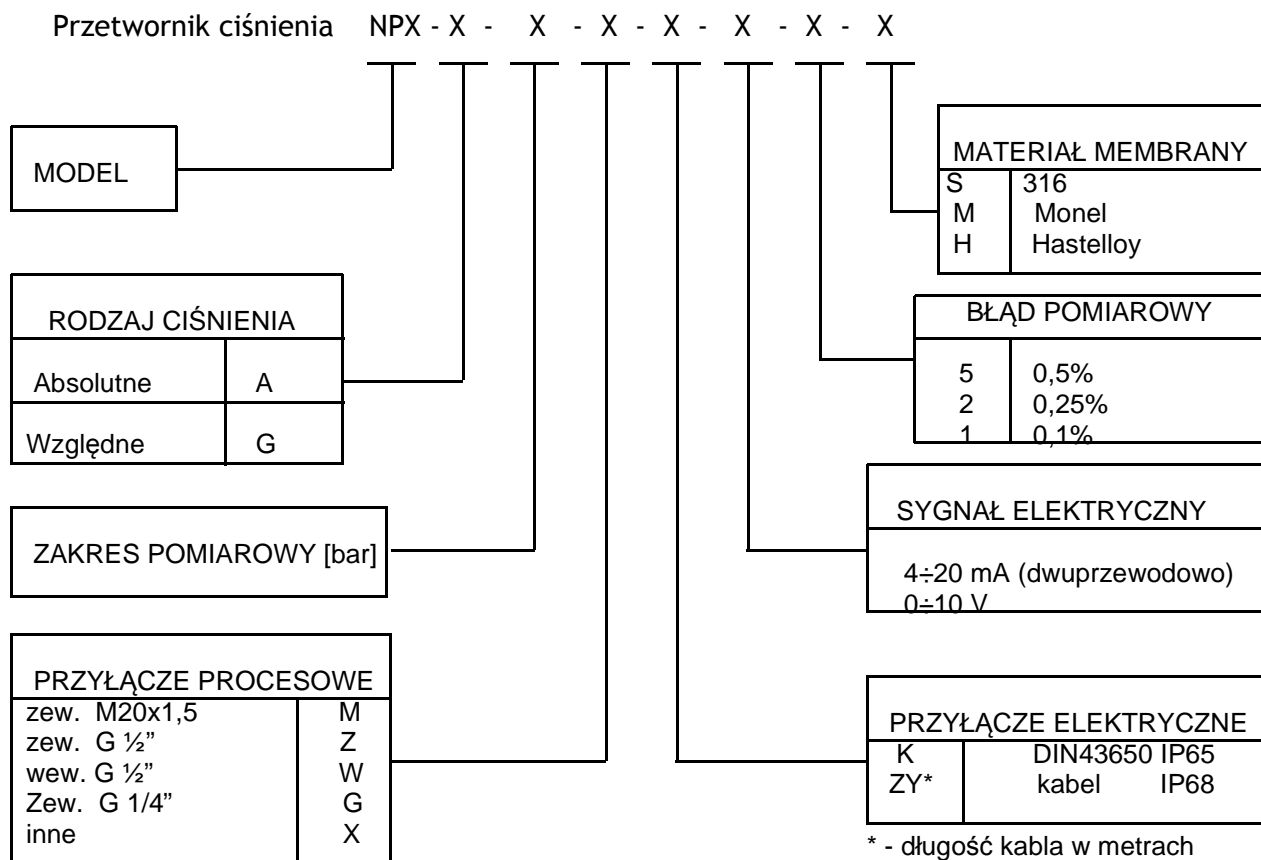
Przetwornik ciśnienia NPX - X - X - X - X - X - X - X

MODEL

RODZAJ CIŚNIENIA

| | |
|---|---|
| Absolutne | A |
| Względne | G |

ZAKRES POMIAROWY [bar]

PRZYŁĄCZE PROCESOWE

| | |
|---|---|
| zew. M20x1,5 | M |
| zew. G ½" | Z |
| wew. G ½" | W |
| Zew. G 1/4" | G |
| inne | X |

MATERIAŁ MEMBRANY

| | |
|---|---|
| S | 316 |
| M | Monel |
| H | Hastelloy |

BŁĄD POMIAROWY

| | |
|---|---|
| 5 | 0,5% |
| 2 | 0,25% |
| 1 | 0,1% |

SYGNAŁ ELEKTRYCZNY

4÷20 mA (dwuprzewodowo)
0÷10 V

PRZYŁĄCZE ELEKTRYCZNE

| | |
|---|---|
| K | DIN43650 IP65 |
| ZY* | kabel IP68 |

* - długość kabla w metrach